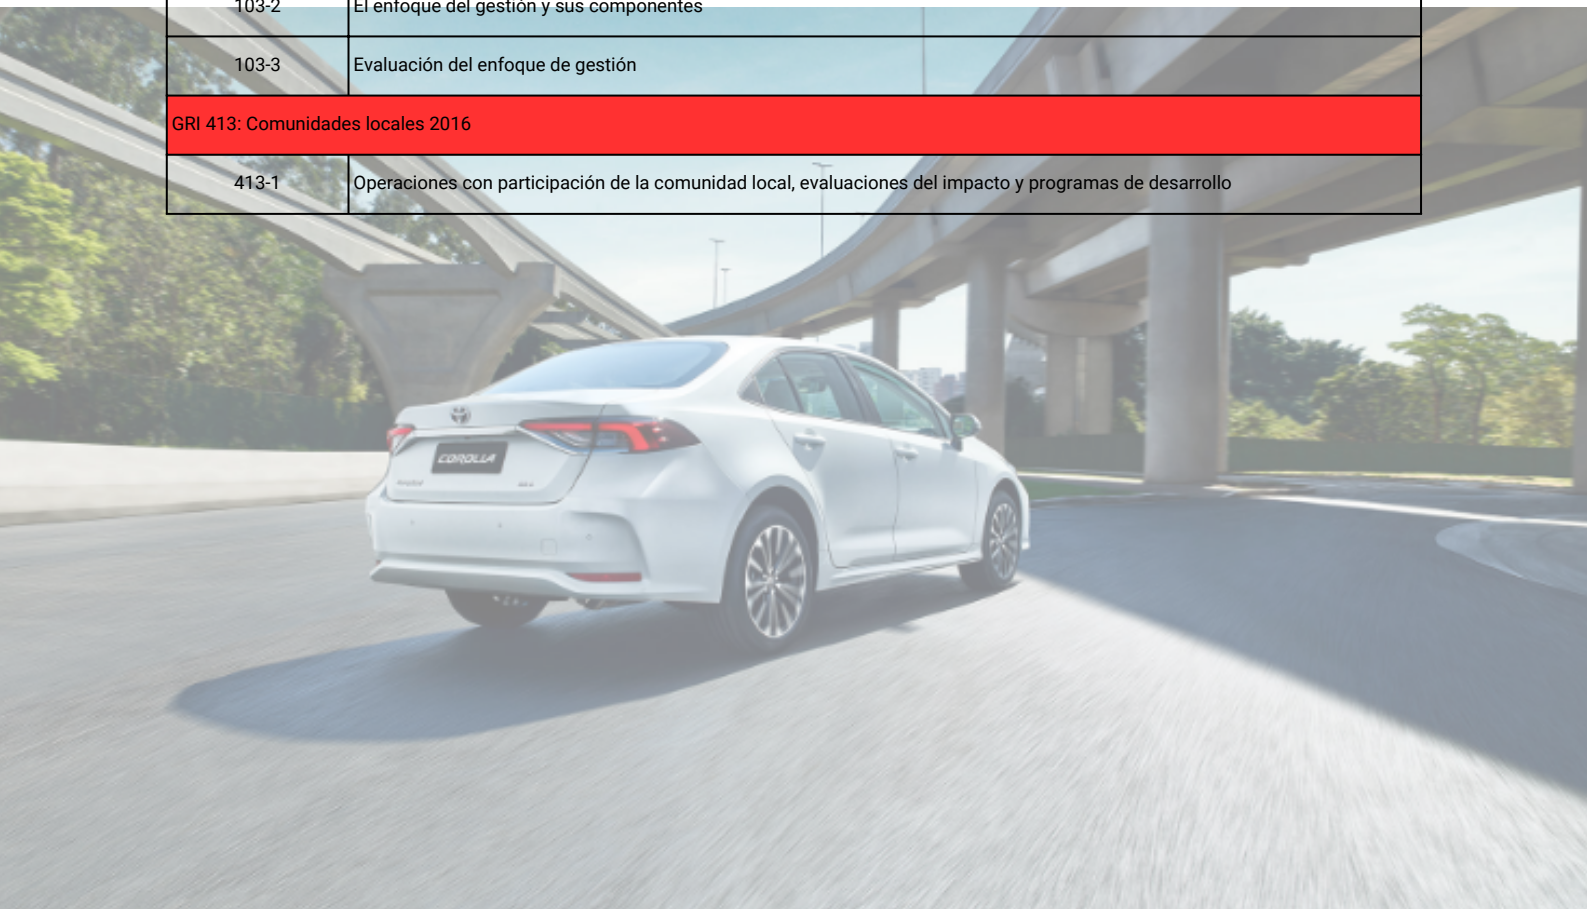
| | |
|---|---|
| 103-2 | El enfoque del gestión y sus componentes |
| 103-3 | Evaluación del enfoque de gestión |
| GRI 413: Comunidades locales 2016 | |
| 413-1 | Operaciones con participación de la comunidad local, evaluaciones del impacto y programas de desarrollo |

COROLLA